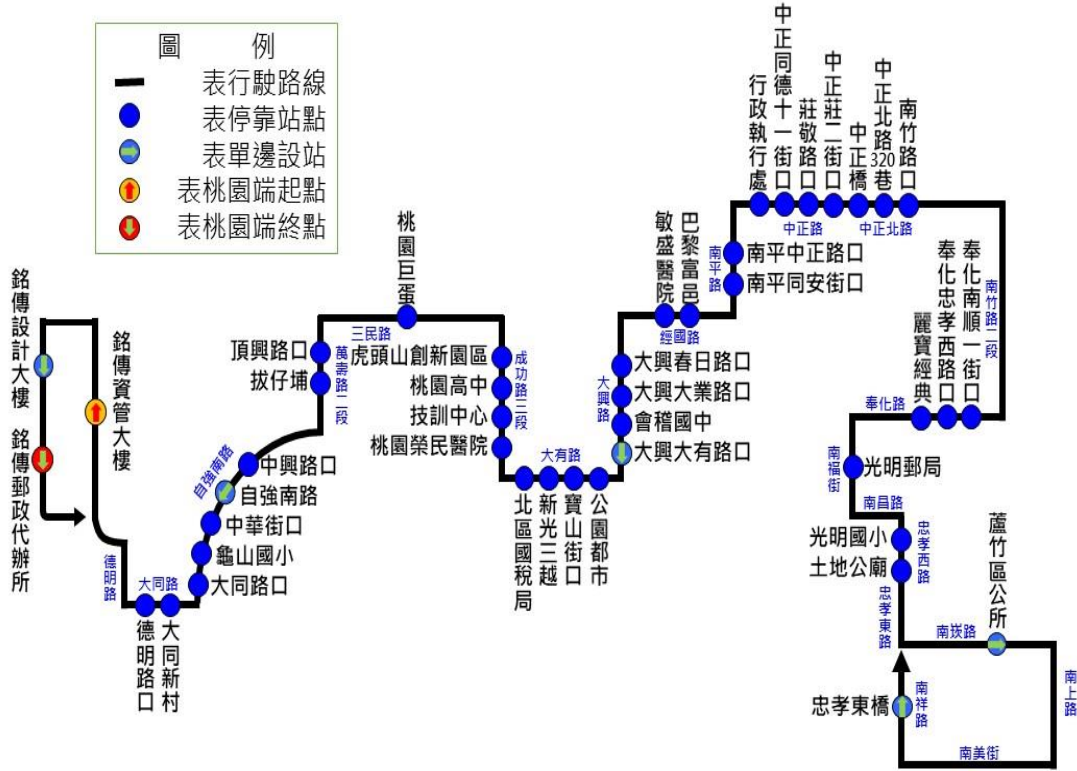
圖 例
表行駛路線
表停靠站點
表單邊設站
表桃園端起點
表桃園端終點

銘傳設計大樓
銘傳郵政代辦所
銘傳資管大樓
德明路
德明路口
大同路
大同新村
大同路口
龜山國小
中華街口
自強南路
自強南路
中興路口
拔仔埔
頂興路口
萬壽路二段
三民路
桃園巨蛋
虎頭山創新園區
桃園高中
技訓中心
桃園榮民醫院
成功路三段
北區國稅局
新光三越
大有路
寶山街口
公園都市
大興路
大興大有路口
會稽國中
大興大業路口
大興春日路口
經國路
敏盛醫院
巴黎富邑
南平路
南平同安街口
南平中正路口
行政執行處
中正同德十一街口
莊敬路口
中正路
中正莊二街口
中正橋
中正北路320巷
中正北路
南竹路口
南竹路二段
奉化南順一街口
奉化忠孝西路口
麗寶經典
奉化路
南福街
光明郵局
南昌路
光明國小
土地公廟
忠孝西路
忠孝東路
蘆竹區公所
南崁路
南上路
南祥路
忠孝東橋
南美街